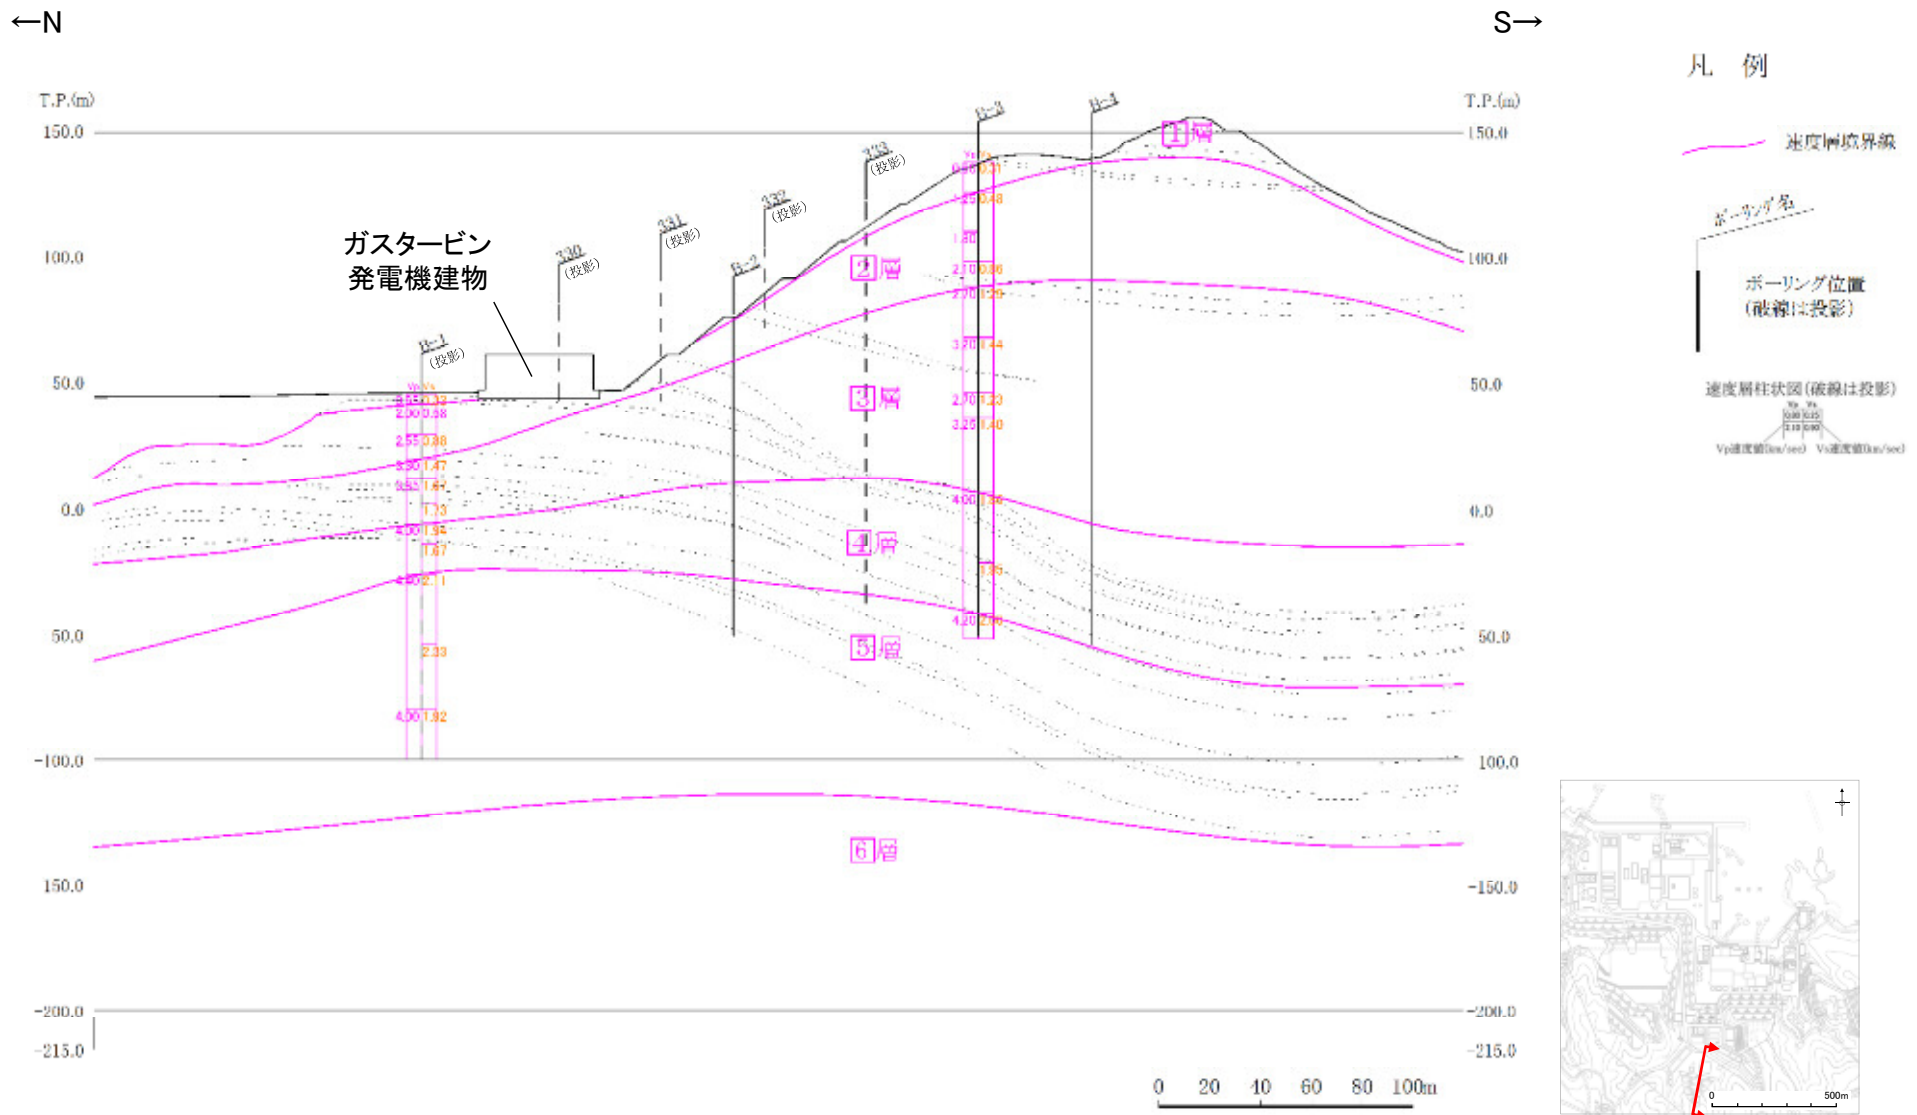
←N

S→

凡　例

速度層境界線

ボーリング名

ボーリング位置
(破線は投影)

速度層柱状図(破線は投影)

Vp速度値(km/sec)　Vs速度値(km/sec)

T.P.(m)

T.P.(m)

150.0

100.0

50.0

0.0

-50.0

-100.0

-150.0

-200.0

-215.0

150.0

100.0

50.0

0.0

-50.0

-100.0

-150.0

-200.0

-215.0

ガスタービン
発電機建物

B-1
(投影)

330
(投影)

331
(投影)

B-2

332
(投影)

333
(投影)

B-3

B-4

1層

2層

3層

4層

5層

6層

Vp Vs

1.55 0.32
2.00 0.58
2.55 0.88
3.90 1.47
3.53 1.61
1.73
4.00 1.94
1.67
4.60 2.11
2.33
4.00 1.92

Vp Vs
0.80 0.31
1.25 0.48
1.80
2.10 0.86
2.70 1.29
3.20 1.44
2.70 1.23
3.25 1.40
4.00 1.86
1.80
4.20 2.16

0　20　40　60　80　100m

0　500m